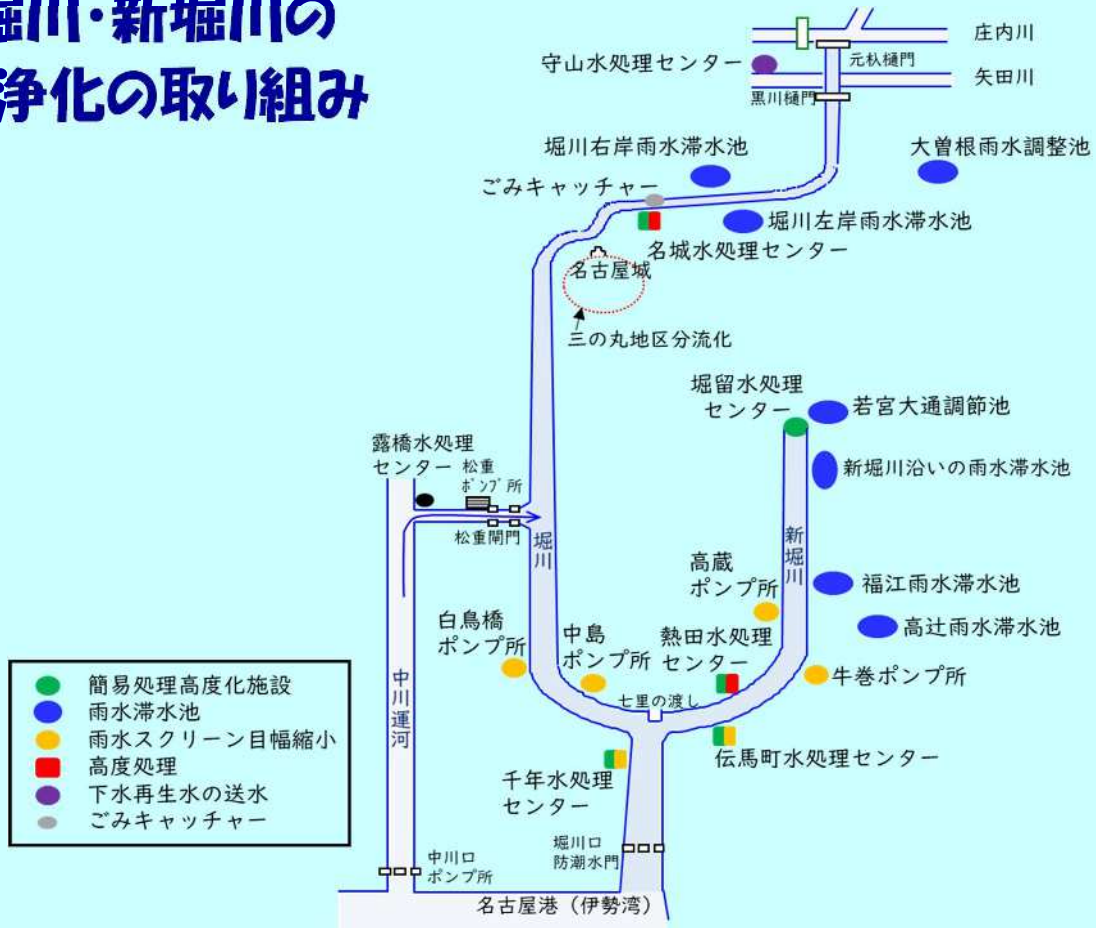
堀川・新堀川の
浄化の取り組み

庄内川
守山水処理センター
元杁樋門
矢田川
黒川樋門
堀川右岸雨水滞水池
大曽根雨水調整池
ごみキャッチャー
堀川左岸雨水滞水池
名城水処理センター
名古屋城
三の丸地区分流化
堀留水処理センター
若宮大通調節池
露橋水処理センター
松重ポンプ所
新堀川沿いの雨水滞水池
松重閘門
堀川
新堀川
高蔵ポンプ所
福江雨水滞水池
白鳥橋ポンプ所
中島ポンプ所
熱田水処理センター
高辻雨水滞水池
牛巻ポンプ所
七里の渡し
中川運河
伝馬町水処理センター
千年水処理センター
堀川口防潮水門
中川口ポンプ所
名古屋港（伊勢湾）

簡易処理高度化施設
雨水滞水池
雨水スクリーン目幅縮小
高度処理
下水再生水の送水
ごみキャッチャー